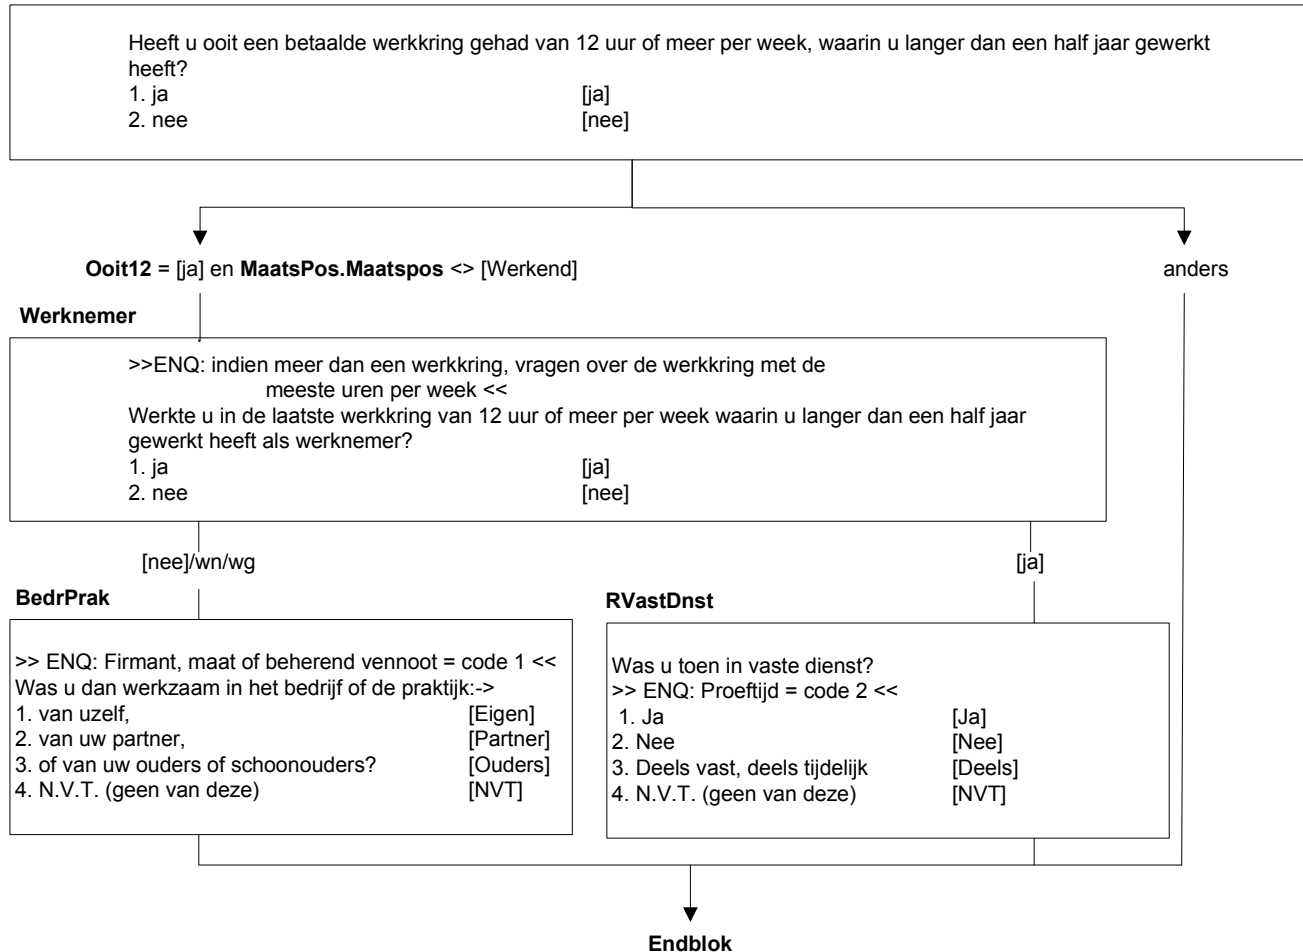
Heeft u ooit een betaalde werkkring gehad van 12 uur of meer per week, waarin u langer dan een half jaar gewerkt heeft?
1. ja [ja]
2. nee [nee]

**Ooit12** = [ja] en **MaatsPos.Maatspos** <> [Werkend]

anders

**Werknemer**

>>ENQ: indien meer dan een werkkring, vragen over de werkkring met de meeste uren per week <<
Werkte u in de laatste werkkring van 12 uur of meer per week waarin u langer dan een half jaar gewerkt heeft als werknemer?
1. ja [ja]
2. nee [nee]

[nee]/wn/wg

[ja]

**BedrPrak**

>> ENQ: Firmant, maat of beherend vennoot = code 1 <<
Was u dan werkzaam in het bedrijf of de praktijk:->
1. van uzelf, [Eigen]
2. van uw partner, [Partner]
3. of van uw ouders of schoonouders? [Ouders]
4. N.V.T. (geen van deze) [NVT]

**RVastDnst**

Was u toen in vaste dienst?
>> ENQ: Proeftijd = code 2 <<
1. Ja [Ja]
2. Nee [Nee]
3. Deels vast, deels tijdelijk [Deels]
4. N.V.T. (geen van deze) [NVT]

**Endblok**